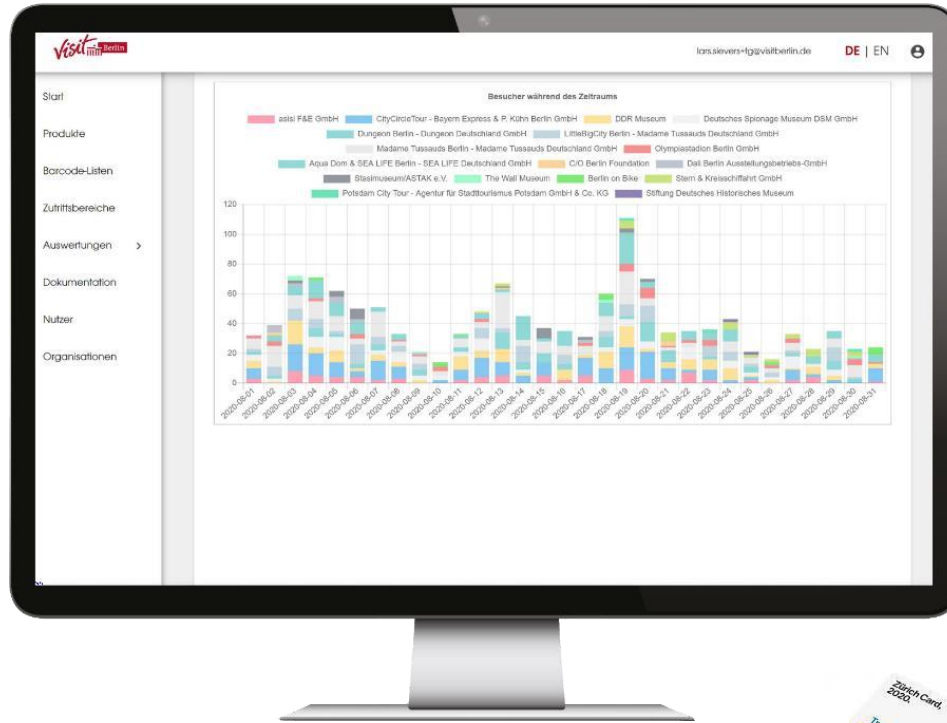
visit Berlin

lars.sievers+tg@visitberlin.de DE | EN

Start

Produkte

Barcode-Listen

Zutrittsbereiche

Auswertungen >

Dokumentation

Nutzer

Organisationen

Besucher während des Zeitraums

asisi F&E GmbH
CityCircleTour - Bayern Express & P. Kühn Berlin GmbH
DDR Museum
Deutsches Spionage Museum DSM GmbH
Dungeon Berlin - Dungeon Deutschland GmbH
LittleBigCity Berlin - Madame Tussauds Deutschland GmbH
Madame Tussauds Berlin - Madame Tussauds Deutschland GmbH
Olympiastadion Berlin GmbH
Aqua Dom & SEA LIFE Berlin - SEA LIFE Deutschland GmbH
C/O Berlin Foundation
Dali Berlin Ausstellungsbetriebs-GmbH
Stasimuseum/ASTAK e.V.
The Wall Museum
Berlin on Bike
Stern & Kreisschiffahrt GmbH
Potsdam City Tour - Agentur für Stadttourismus Potsdam GmbH & Co. KG
Stiftung Deutsches Historisches Museum

120
100
80
60
40
20
0

2020-08-01
2020-08-02
2020-08-03
2020-08-04
2020-08-05
2020-08-06
2020-08-07
2020-08-08
2020-08-09
2020-08-10
2020-08-11
2020-08-12
2020-08-13
2020-08-14
2020-08-15
2020-08-16
2020-08-17
2020-08-18
2020-08-19
2020-08-20
2020-08-21
2020-08-22
2020-08-23
2020-08-24
2020-08-25
2020-08-26
2020-08-27
2020-08-28
2020-08-29
2020-08-30
2020-08-31

Zürich Card 2020